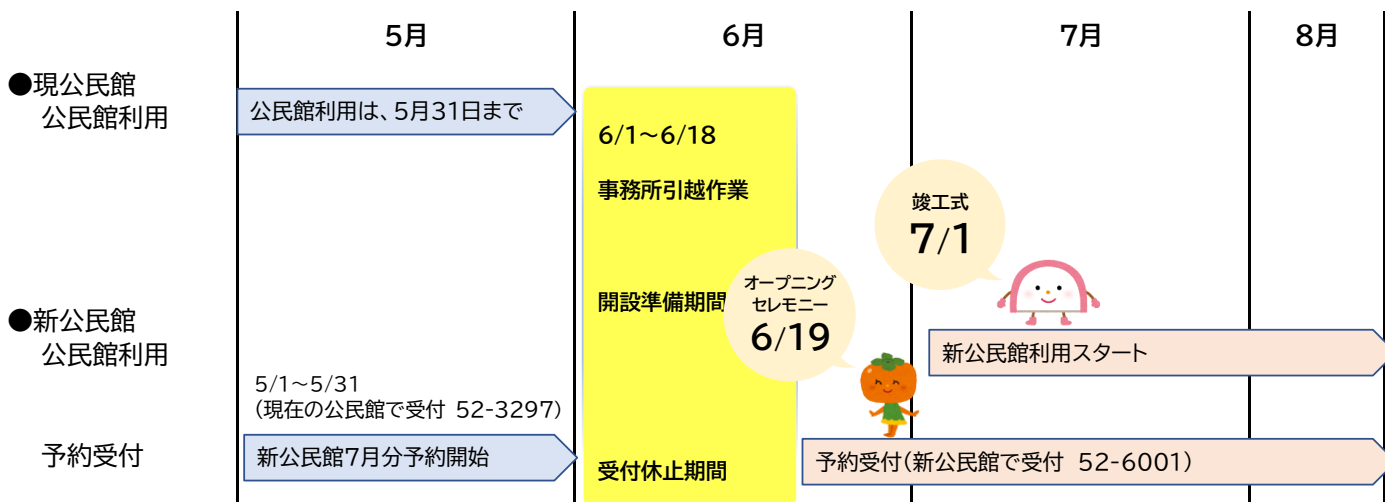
5月

6月

7月

8月

●現公民館
公民館利用

公民館利用は、5月31日まで

6/1～6/18

事務所引越作業

竣工式
7/1

開設準備期間

オープニング
セレモニー
6/19

●新公民館
公民館利用

新公民館利用スタート

5/1～5/31
(現在の公民館で受付 52-3297)

予約受付

新公民館7月分予約開始

受付休止期間

予約受付(新公民館で受付 52-6001)